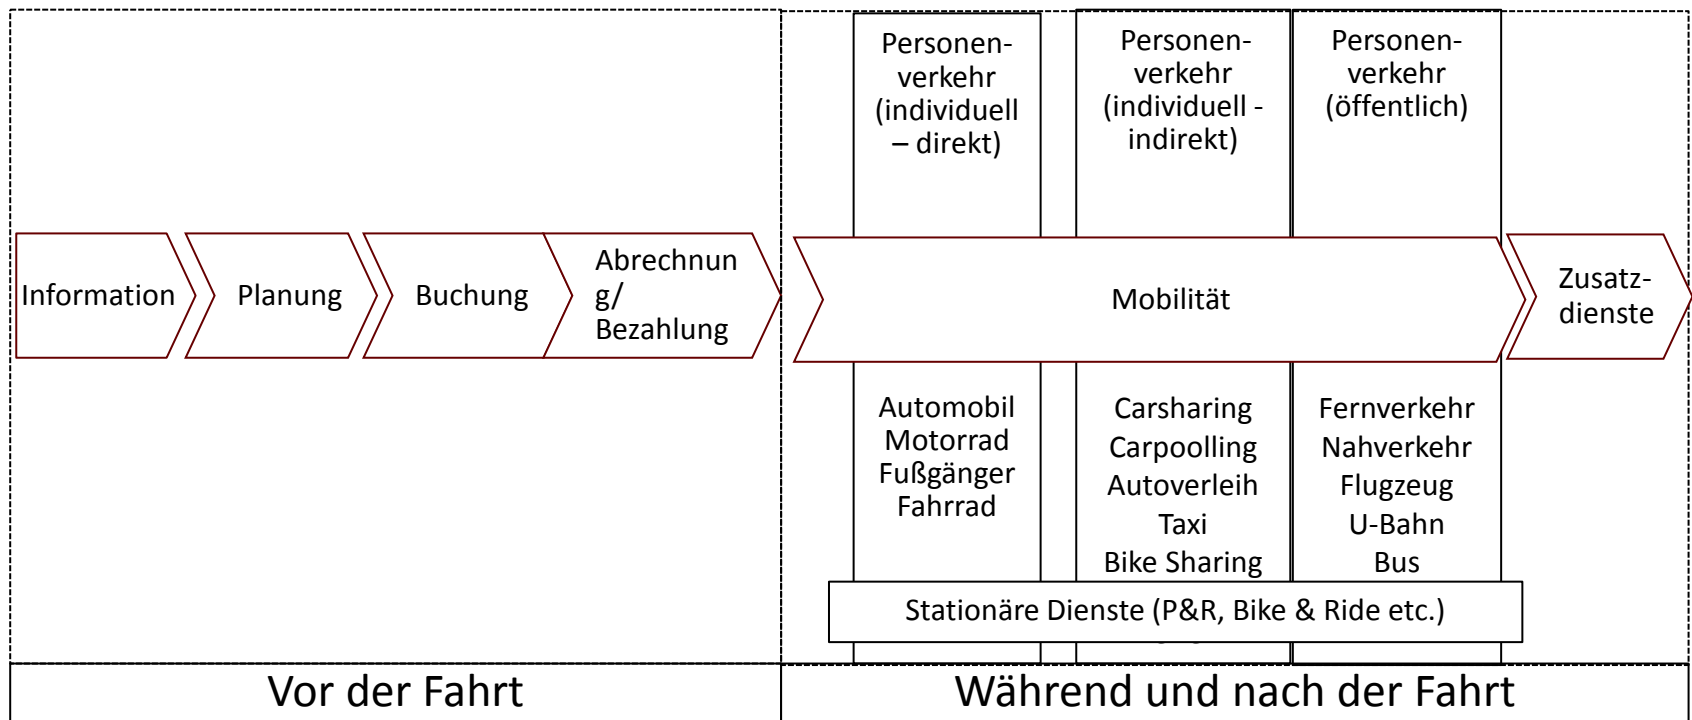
Personenverkehr (individuell – direkt)

Personenverkehr (individuell - indirekt)

Personenverkehr (öffentlich)

Information

Planung

Buchung

Abrechnung/ Bezahlung

Mobilität

Zusatzdienste

Automobil
Motorrad
Fußgänger
Fahrrad

Carsharing
Carpoolling
Autoverleih
Taxi
Bike Sharing

Fernverkehr
Nahverkehr
Flugzeug
U-Bahn
Bus

Stationäre Dienste (P&R, Bike & Ride etc.)

Vor der Fahrt

Während und nach der Fahrt